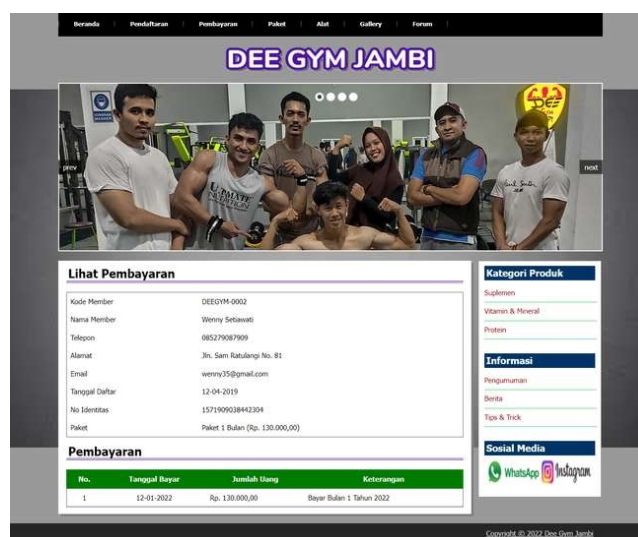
Beranda | Pendaftaran | Pembayaran | Paket | Alat | Gallery | Forum

DEE GYM JAMBI

prev

next

Lihat Pembayaran

| | |
|---|---|
| Kode Member | DEEGYM-0002 |
| Nama Member | Wenny Setiawati |
| Telepon | 085279087909 |
| Alamat | Jln. Sam Ratulangi No. 81 |
| Email | wenny35@gmail.com |
| Tanggal Daftar | 12-04-2019 |
| No Identitas | 1571909038442304 |
| Paket | Paket 1 Bulan (Rp. 130.000,00) |

Pembayaran

| No. | Tanggal Bayar | Jumlah Uang | Keterangan |
|---|---|---|---|
| 1 | 12-01-2022 | Rp. 130.000,00 | Bayar Bulan 1 Tahun 2022 |

Kategori Produk

Suplemen

Vitamin & Mineral

Protein

Informasi

Pengumuman

Berita

Tips & Trick

Sosial Media

WhatsApp Instagram

Copyright © 2022 Dee Gym Jambi